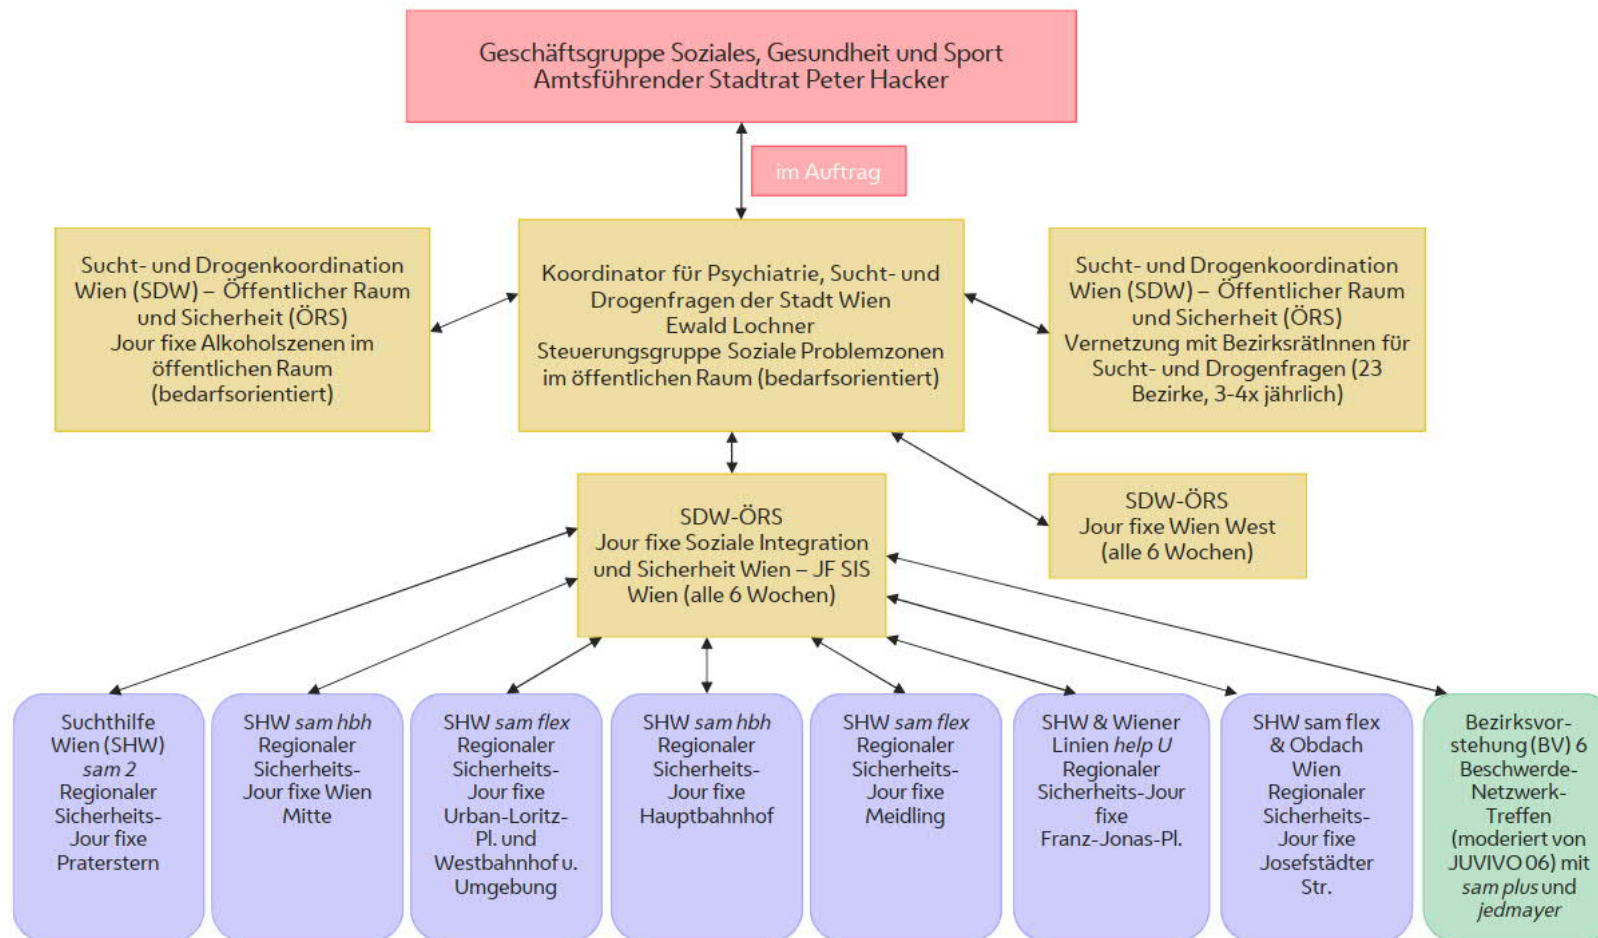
Geschäftsgruppe Soziales, Gesundheit und Sport
Amtsführender Stadtrat Peter Hacker

im Auftrag

Sucht- und Drogenkoordination Wien (SDW) – Öffentlicher Raum und Sicherheit (ÖRS)
Jour fixe Alkoholszenen im öffentlichen Raum (bedarfsorientiert)

Koordinator für Psychiatrie, Sucht- und Drogenfragen der Stadt Wien
Ewald Lochner
Steuerungsgruppe Soziale Problemzonen im öffentlichen Raum (bedarfsorientiert)

Sucht- und Drogenkoordination Wien (SDW) – Öffentlicher Raum und Sicherheit (ÖRS)
Vernetzung mit BezirksrätInnen für Sucht- und Drogenfragen (23 Bezirke, 3-4x jährlich)

SDW-ÖRS
Jour fixe Soziale Integration und Sicherheit Wien – JF SIS Wien (alle 6 Wochen)

SDW-ÖRS
Jour fixe Wien West (alle 6 Wochen)

Suchthilfe Wien (SHW) sam 2 Regionaler Sicherheits-Jour fixe Praterstern

SHW sam hbh Regionaler Sicherheits-Jour fixe Wien Mitte

SHW sam flex Regionaler Sicherheits-Jour fixe Urban-Loritz-Pl. und Westbahnhof u. Umgebung

SHW sam hbh Regionaler Sicherheits-Jour fixe Hauptbahnhof

SHW sam flex Regionaler Sicherheits-Jour fixe Meidling

SHW & Wiener Linien help U Regionaler Sicherheits-Jour fixe Franz-Jonas-Pl.

SHW sam flex & Obdach Wien Regionaler Sicherheits-Jour fixe Josefstädter Str.

Bezirksvorstehung (BV) 6 Beschwerde-Netzwerk-Treffen (moderiert von JUVIVO 06) mit sam plus und jedmayer